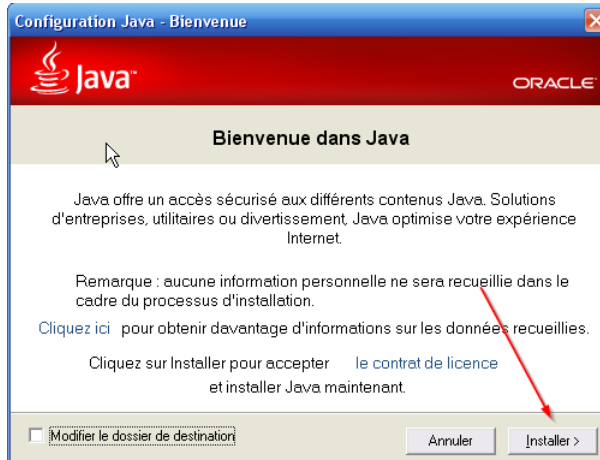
Configuration Java - Bienvenue

Java™

ORACLE

Bienvenue dans Java

Java offre un accès sécurisé aux différents contenus Java. Solutions d'entreprises, utilitaires ou divertissement, Java optimise votre expérience Internet.

Remarque : aucune information personnelle ne sera recueillie dans le cadre du processus d'installation.

Cliquez ici pour obtenir davantage d'informations sur les données recueillies.

Cliquez sur Installer pour accepter le contrat de licence et installer Java maintenant.

Modifier le dossier de destination

Annuler

Installer >